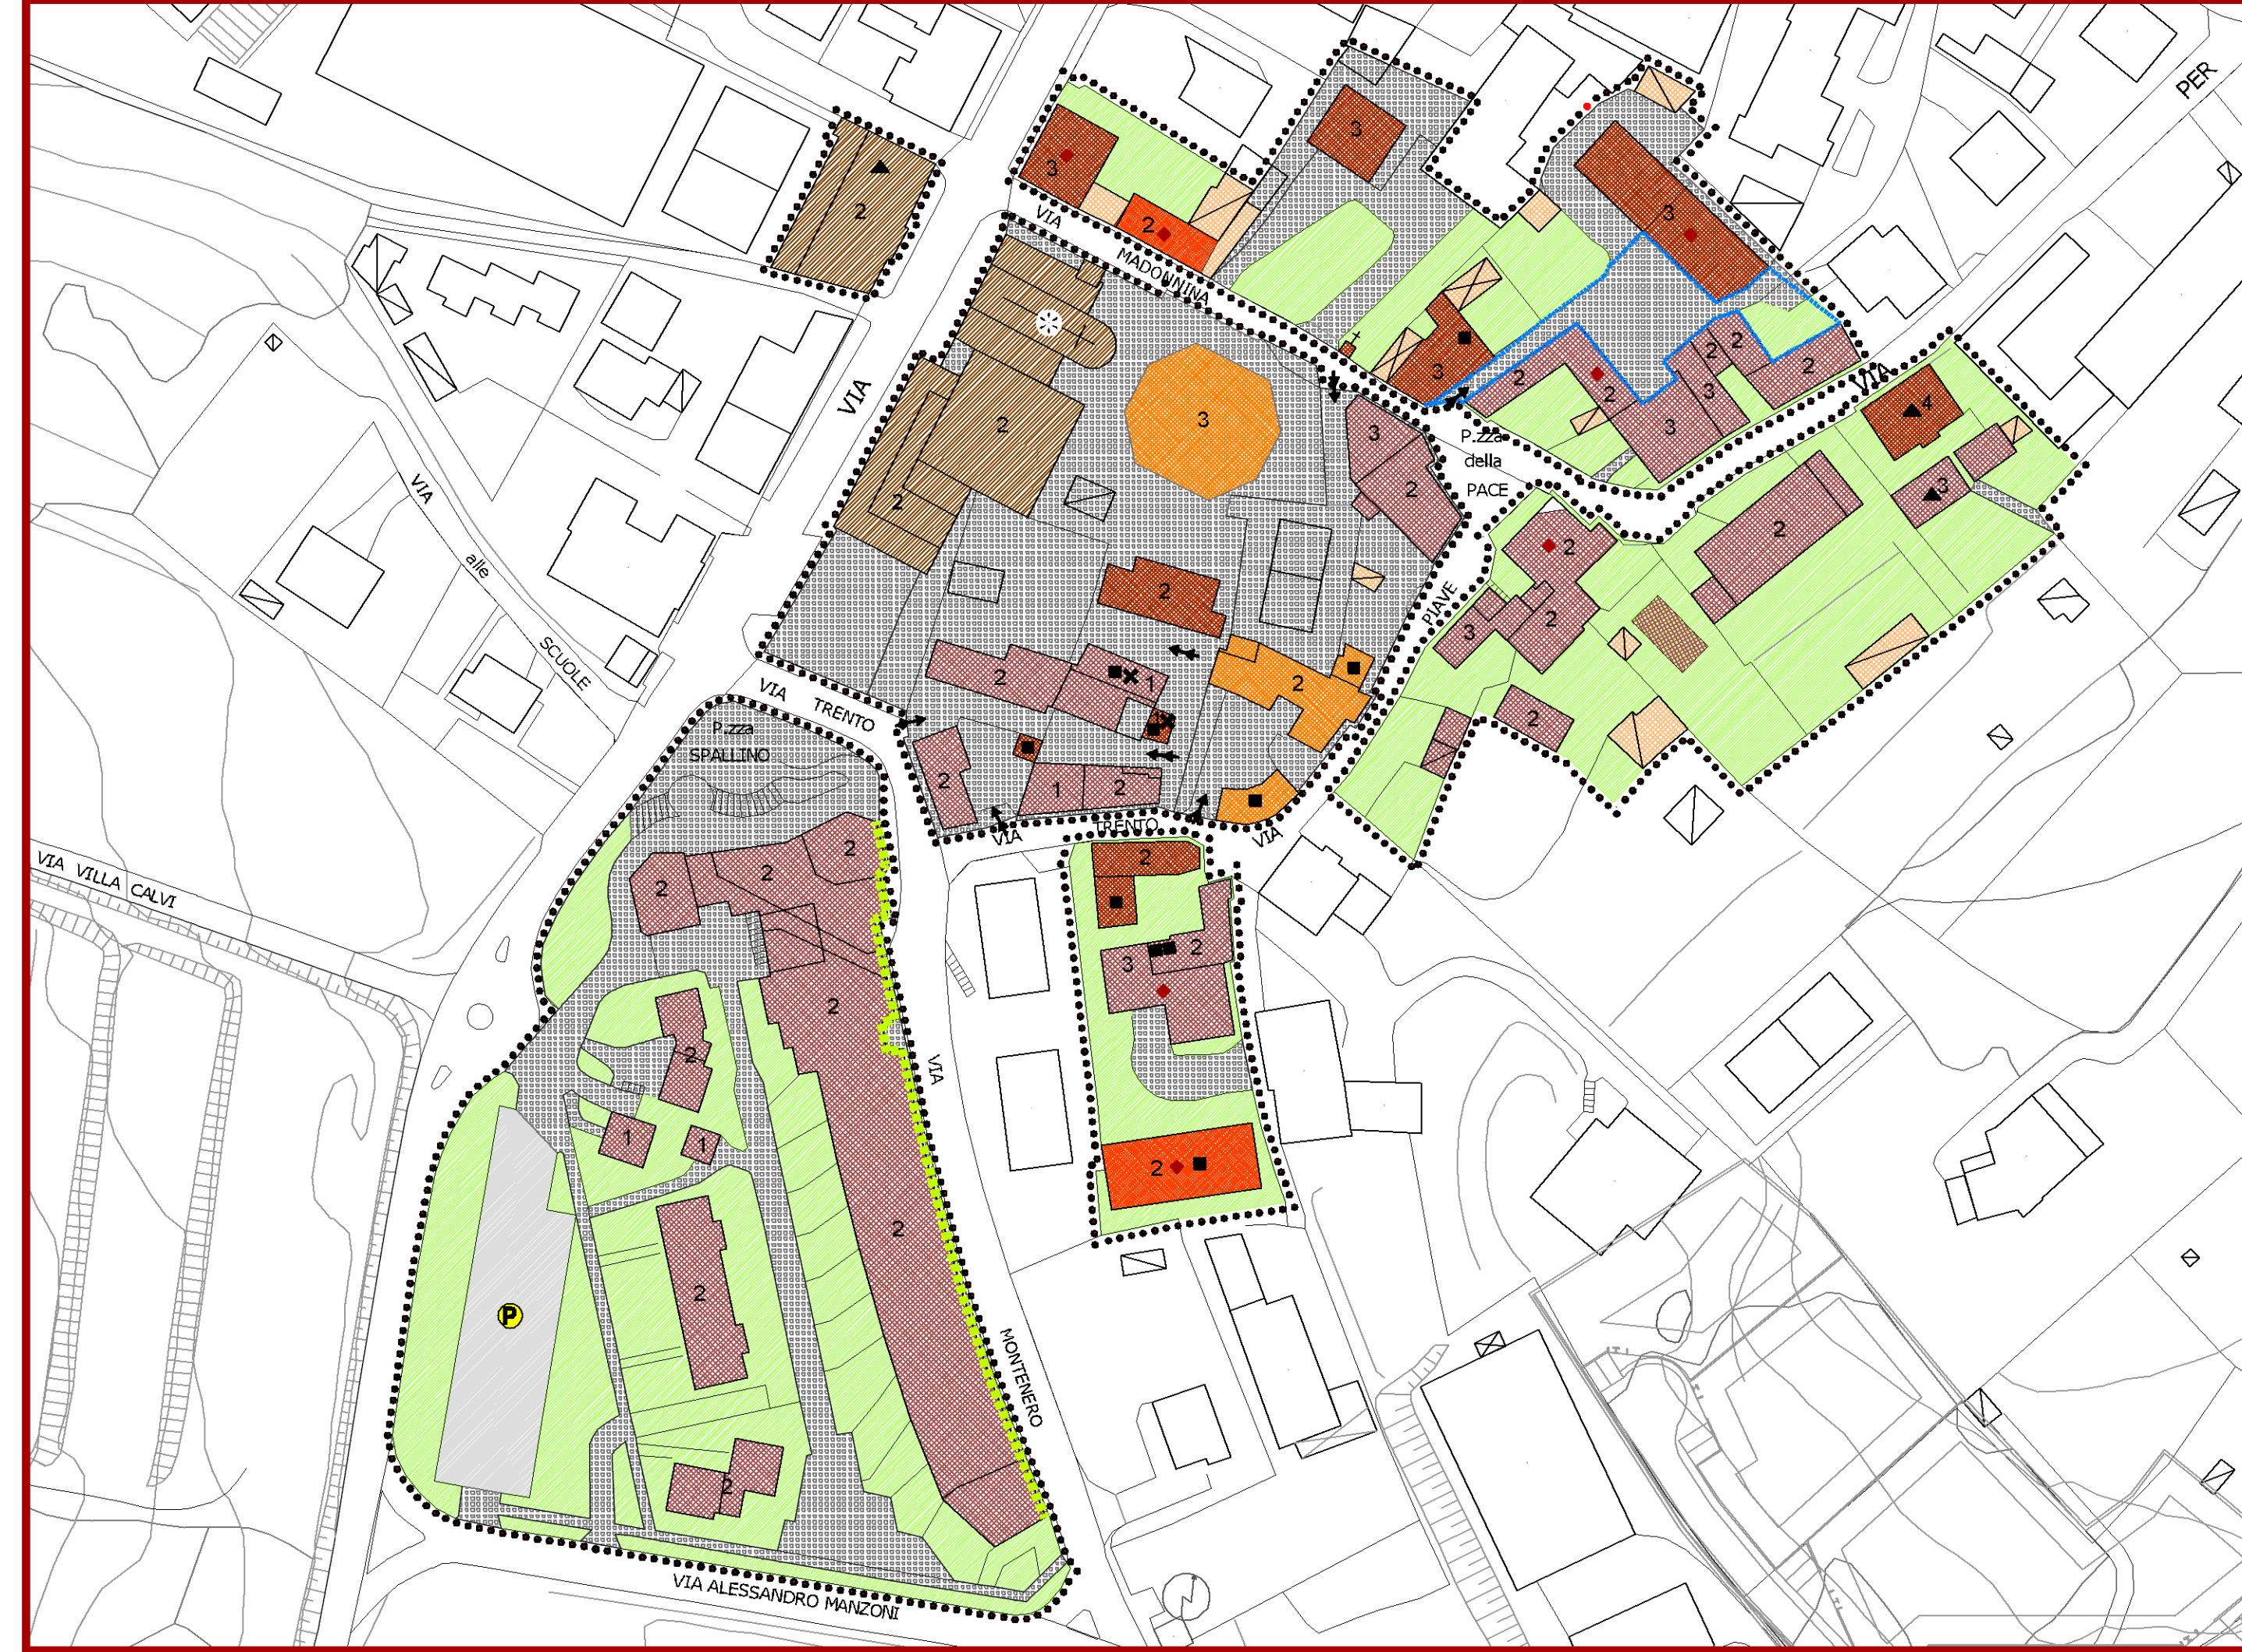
PER

VIA MADONNINA

3
2
3
3
2

VIA

VIA alle SCUOLE

2
2
2
3
3
3
2
2
2
3
2
VIA
4
3

P.zza della PACE

3
2
2
2
3
2
2
PIAVE
2

2
1
2
1
2
2
2

VIA TRENTO

P.zza SPALLINO

VIA TRENTO

VIA

VIA

VIA VILLA CALVI

2
2
2
2
2
2
3
2
2
2
1
1
2
2
2

VIA MONTENERO

P

VIA ALESSANDRO MANZONI